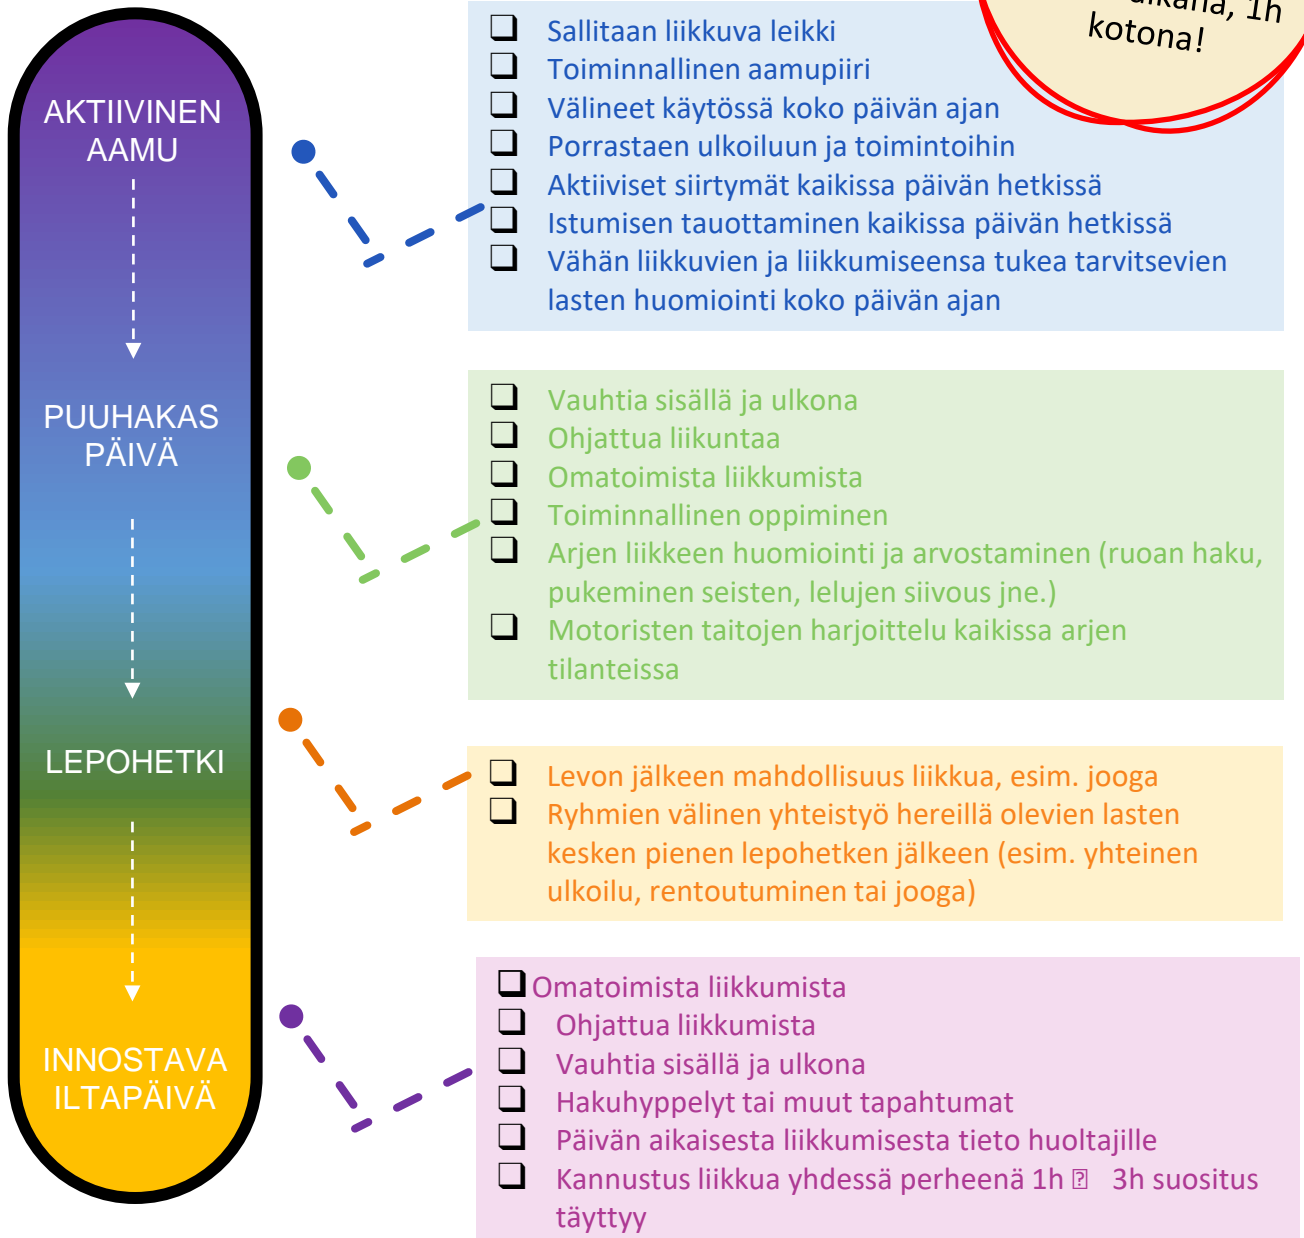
AKTIIVINEN AAMU

PUUHAKAS PÄIVÄ

LEPOHETKI

INNOSTAVA ILTAPÄIVÄ

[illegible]aikana, 1h kotona!

❑ Sallitaan liikkuva leikki
❑ Toiminnallinen aamupiiri
❑ Välineet käytössä koko päivän ajan
❑ Porrastaen ulkoiluun ja toimintoihin
❑ Aktiiviset siirtymät kaikissa päivän hetkissä
❑ Istumisen tauottaminen kaikissa päivän hetkissä
❑ Vähän liikkuvien ja liikkumiseensa tukea tarvitsevien lasten huomiointi koko päivän ajan

❑ Vauhtia sisällä ja ulkona
❑ Ohjattua liikuntaa
❑ Omatoimista liikkumista
❑ Toiminnallinen oppiminen
❑ Arjen liikkeen huomiointi ja arvostaminen (ruoan haku, pukeminen seisten, lelujen siivous jne.)
❑ Motoristen taitojen harjoittelu kaikissa arjen tilanteissa

❑ Levon jälkeen mahdollisuus liikkua, esim. jooga
❑ Ryhmien välinen yhteistyö hereillä olevien lasten kesken pienen lepohetken jälkeen (esim. yhteinen ulkoilu, rentoutuminen tai jooga)

❑ Omatoimista liikkumista
❑ Ohjattua liikkumista
❑ Vauhtia sisällä ja ulkona
❑ Hakuhyppelyt tai muut tapahtumat
❑ Päivän aikaisesta liikkumisesta tieto huoltajille
❑ Kannustus liikkua yhdessä perheenä 1h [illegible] 3h suositus täyttyy